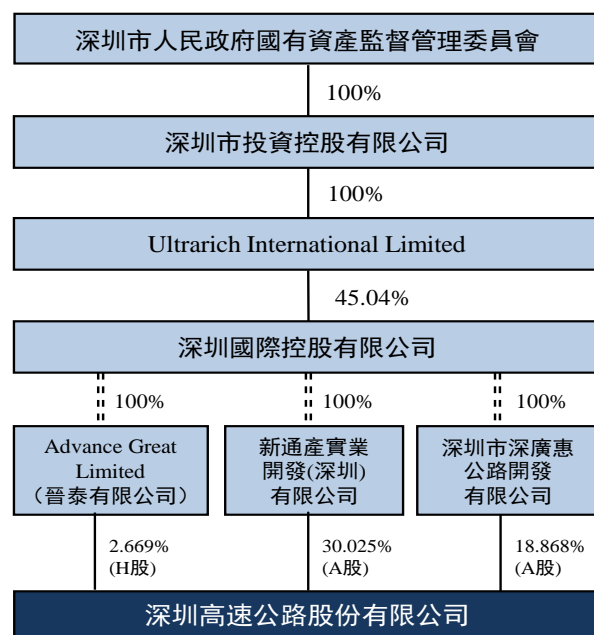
深圳市人民政府國有資產監督管理委員會

100%

深圳市投資控股有限公司

100%

Ultrarich International Limited

45.04%

深圳國際控股有限公司

100%

100%

100%

Advance Great Limited （晉泰有限公司）

新通產實業開發(深圳)有限公司

深圳市深廣惠公路開發有限公司

2.669% (H股)

30.025% (A股)

18.868% (A股)

深圳高速公路股份有限公司